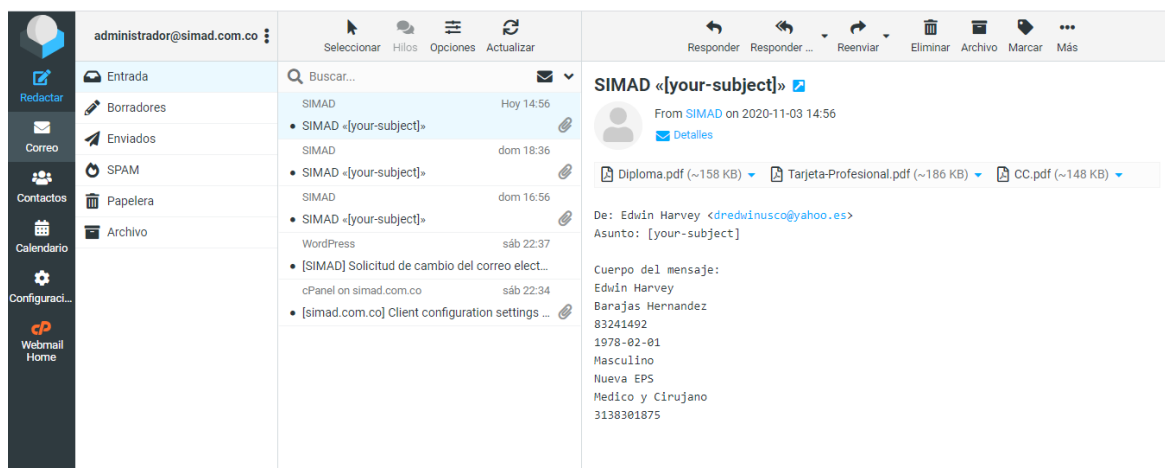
Redactar
Correo
Contactos
Calendario
Configuraci...
Webmail Home

administrador@simad.com.co

Entrada
Borradores
Enviados
SPAM
Papelera
Archivo

Seleccionar Hilos Opciones Actualizar

Buscar...

SIMAD Hoy 14:56
• SIMAD «[your-subject]»
SIMAD dom 18:36
• SIMAD «[your-subject]»
SIMAD dom 16:56
• SIMAD «[your-subject]»
WordPress sáb 22:37
• [SIMAD] Solicitud de cambio del correo elect...
cPanel on simad.com.co sáb 22:34
• [simad.com.co] Client configuration settings ...

Responder Responder ... Reenviar Eliminar Archivo Marcar Más

SIMAD «[your-subject]»

From SIMAD on 2020-11-03 14:56
Detalles

Diploma.pdf (~158 KB) Tarjeta-Profesional.pdf (~186 KB) CC.pdf (~148 KB)

De: Edwin Harvey <dredwinusco@yahoo.es>
Asunto: [your-subject]

Cuerpo del mensaje:
Edwin Harvey
Barajas Hernandez
83241492
1978-02-01
Masculino
Nueva EPS
Medico y Cirujano
3138301875